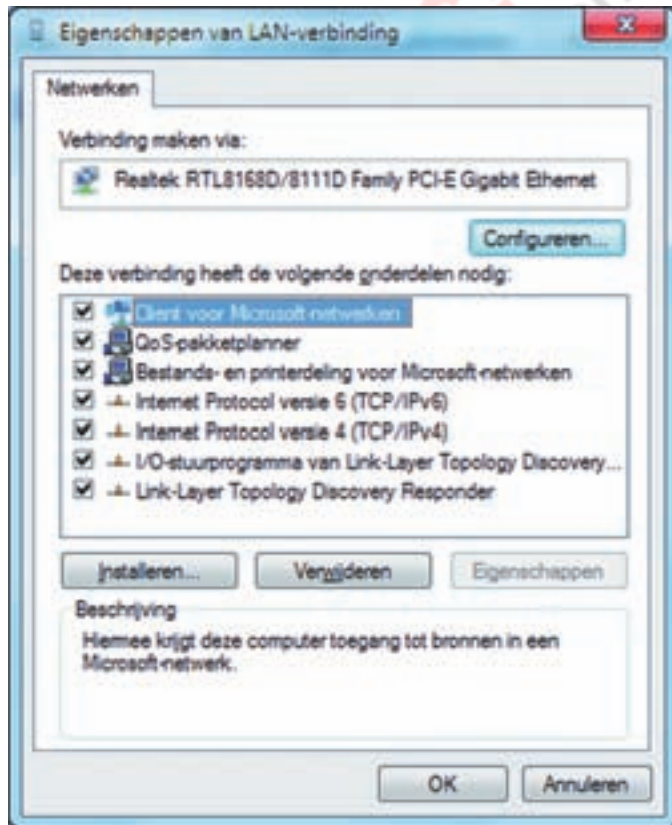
Eigenschappen van LAN-verbinding

Netwerken

Verbinding maken via:

Realtek RTL8168D/8111D Family PCI-E Gigabit Ethernet

Configureren...

Deze verbinding heeft de volgende onderdelen nodig:

Client voor Microsoft-netwerken
QoS-pakketplanner
Bestands- en printerdeling voor Microsoft-netwerken
Internet Protocol versie 6 (TCP/IPv6)
Internet Protocol versie 4 (TCP/IPv4)
I/O-stuurprogramma van Link-Layer Topology Discovery...
Link-Layer Topology Discovery Responder

Installeren...
Verwijderen
Eigenschappen

Beschrijving

Hiermee krijgt deze computer toegang tot bronnen in een Microsoft-netwerk.

OK
Annuleren